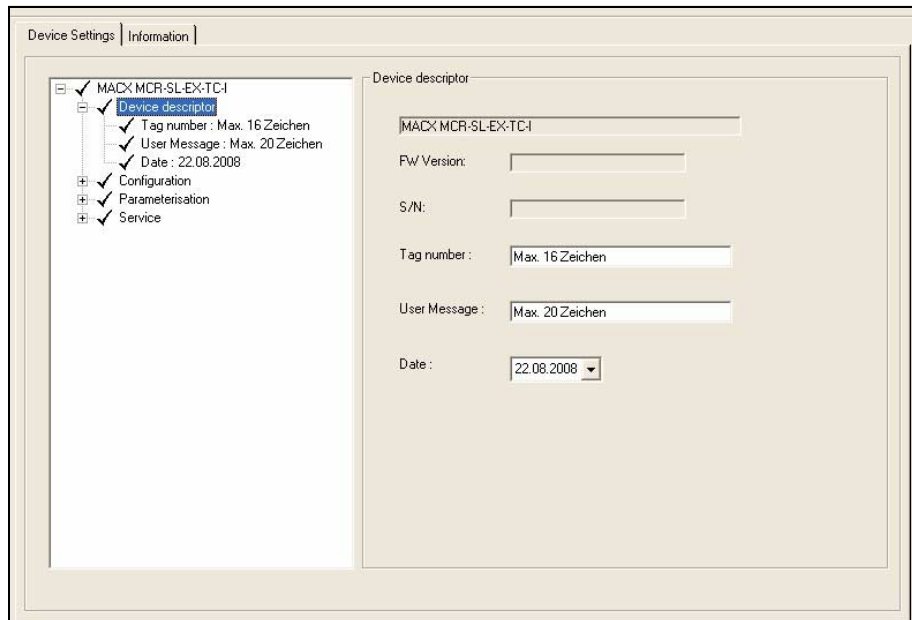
Device Settings | Information

MACX MCR-SL-EX-TC-I
Device descriptor
Tag number : Max. 16 Zeichen
User Message : Max. 20 Zeichen
Date : 22.08.2008
Configuration
Parameterisation
Service

Device descriptor

MACX MCR-SL-EX-TC-I

FW Version:

S/N:

Tag number : Max. 16 Zeichen

User Message : Max. 20 Zeichen

Date : 22.08.2008